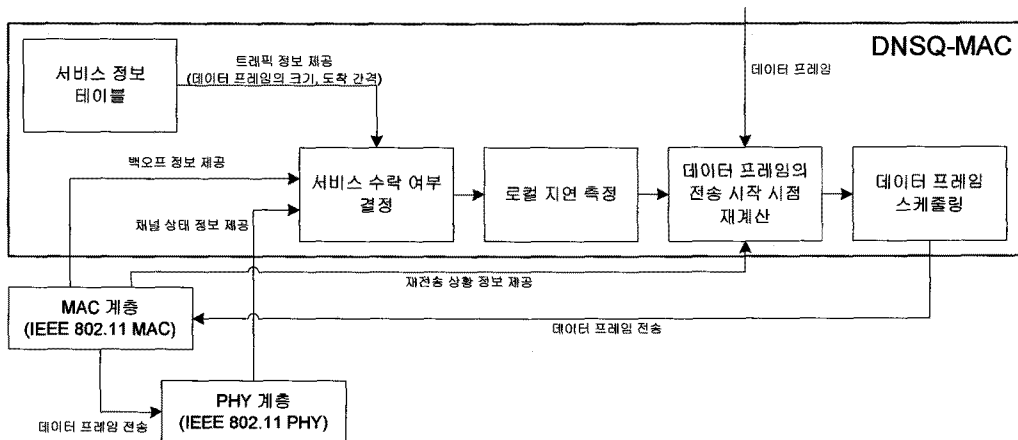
DNSQ-MAC

서비스 정보 테이블

트래픽 정보 제공 (데이터 프레임의 크기, 도착 간격)

데이터 프레임

백오프 정보 제공

서비스 수락 여부 결정

로컬 지연 측정

데이터 프레임의 전송 시작 시점 재계산

데이터 프레임 스케줄링

채널 상태 정보 제공

재전송 상황 정보 제공

MAC 계층 (IEEE 802.11 MAC)

데이터 프레임 전송

PHY 계층 (IEEE 802.11 PHY)

데이터 프레임 전송